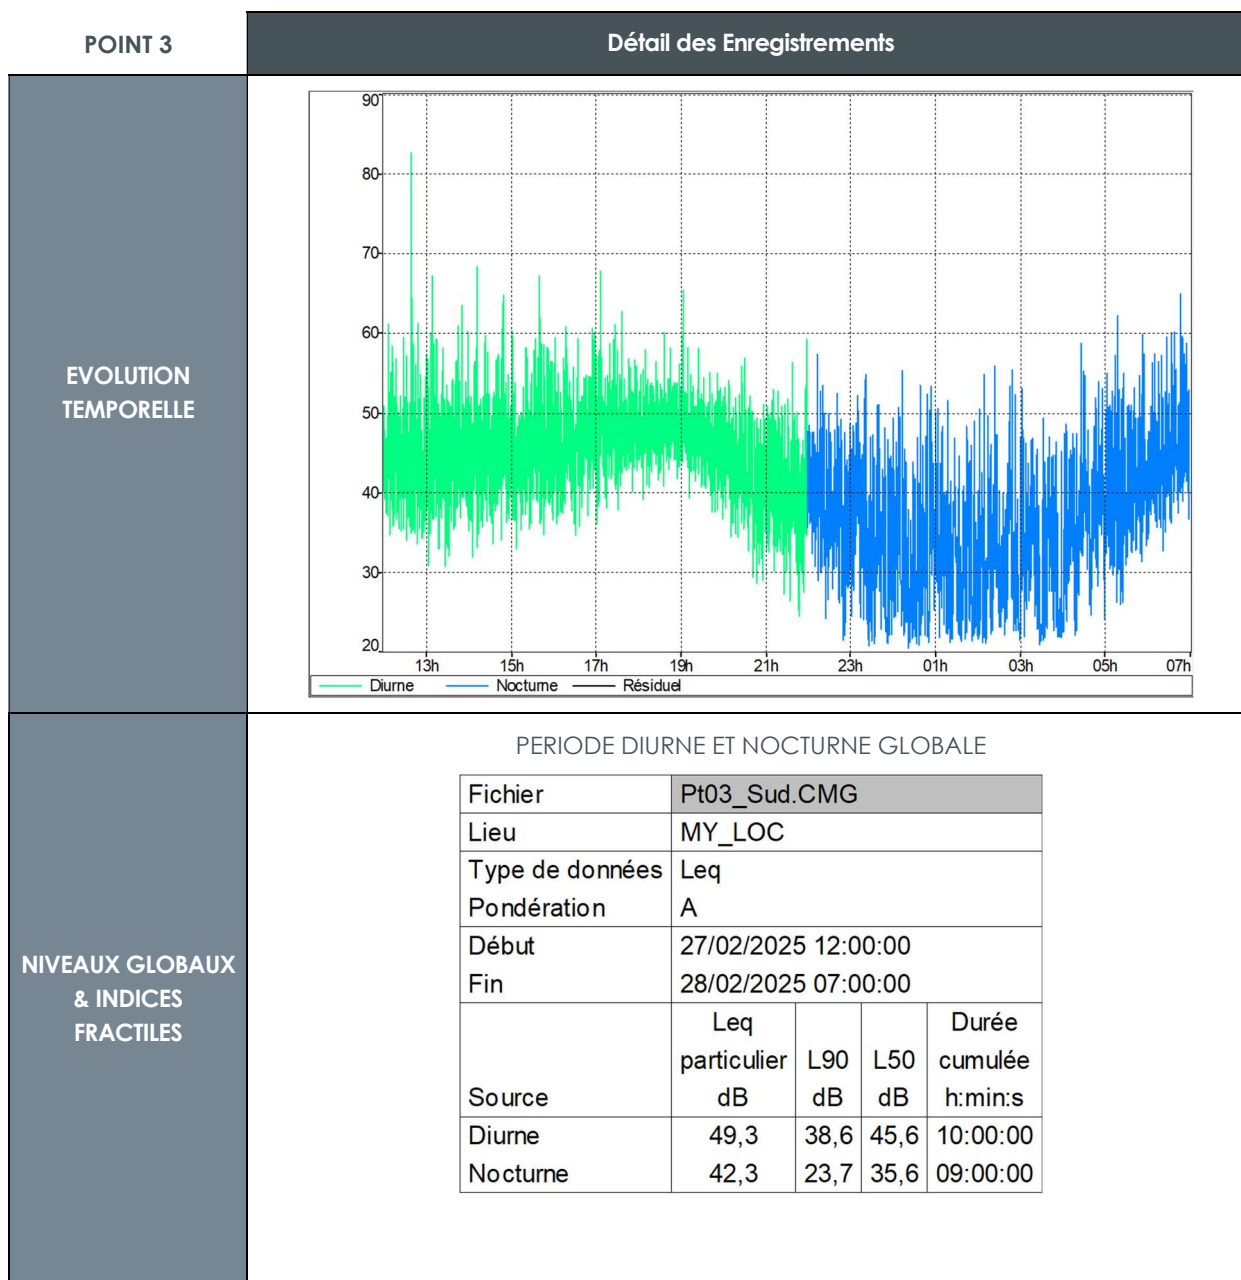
POINT 3

Détail des Enregistrements

EVOLUTION TEMPORELLE

90
80
70
60
50
40
30
20
13h 15h 17h 19h 21h 23h 01h 03h 05h 07h
Diurne Nocturne Résiduel

NIVEAUX GLOBAUX & INDICES FRACTILES

PERIODE DIURNE ET NOCTURNE GLOBALE

| Fichier | Pt03_Sud.CMG | | | |
|---|---|---|---|---|
| Lieu | MY_LOC | | | |
| Type de données | Leq | | | |
| Pondération | A | | | |
| Début | 27/02/2025 12:00:00 | | | |
| Fin | 28/02/2025 07:00:00 | | | |
| Source | Leq particulier dB | L90 dB | L50 dB | Durée cumulée h:min:s |
| Diurne | 49,3 | 38,6 | 45,6 | 10:00:00 |
| Nocturne | 42,3 | 23,7 | 35,6 | 09:00:00 |